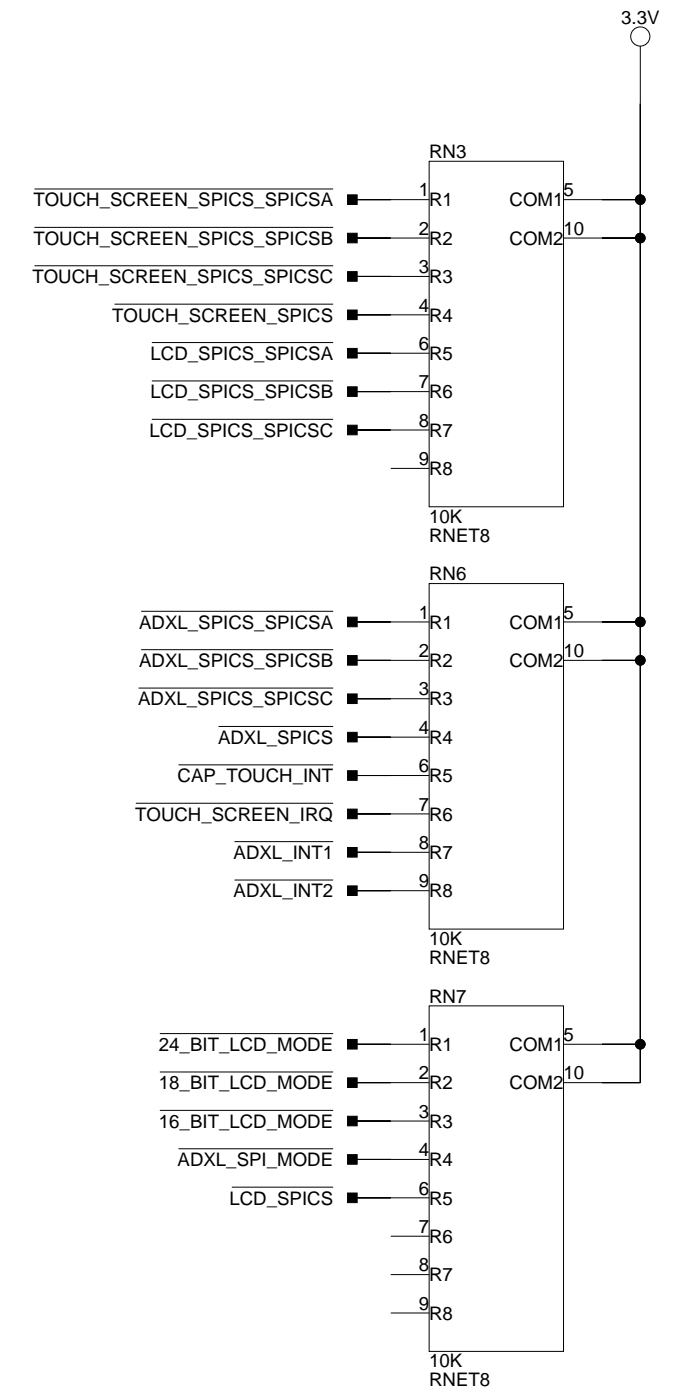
3.3V

RN3

$\overline{\text{TOUCH\_SCREEN\_SPICS\_SPICSA}}$ 1 R1
$\overline{\text{TOUCH\_SCREEN\_SPICS\_SPICSB}}$ 2 R2
$\overline{\text{TOUCH\_SCREEN\_SPICS\_SPICSC}}$ 3 R3
$\overline{\text{TOUCH\_SCREEN\_SPICS}}$ 4 R4
$\overline{\text{LCD\_SPICS\_SPICSA}}$ 6 R5
$\overline{\text{LCD\_SPICS\_SPICSB}}$ 7 R6
$\overline{\text{LCD\_SPICS\_SPICSC}}$ 8 R7
9 R8

COM1 5
COM2 10

10K
RNET8

RN6

$\overline{\text{ADXL\_SPICS\_SPICSA}}$ 1 R1
$\overline{\text{ADXL\_SPICS\_SPICSB}}$ 2 R2
$\overline{\text{ADXL\_SPICS\_SPICSC}}$ 3 R3
$\overline{\text{ADXL\_SPICS}}$ 4 R4
$\overline{\text{CAP\_TOUCH\_INT}}$ 6 R5
$\overline{\text{TOUCH\_SCREEN\_IRQ}}$ 7 R6
$\overline{\text{ADXL\_INT1}}$ 8 R7
$\overline{\text{ADXL\_INT2}}$ 9 R8

COM1 5
COM2 10

10K
RNET8

RN7

$\overline{\text{24\_BIT\_LCD\_MODE}}$ 1 R1
$\overline{\text{18\_BIT\_LCD\_MODE}}$ 2 R2
$\overline{\text{16\_BIT\_LCD\_MODE}}$ 3 R3
$\overline{\text{ADXL\_SPI\_MODE}}$ 4 R4
$\overline{\text{LCD\_SPICS}}$ 6 R5
7 R6
8 R7
9 R8

COM1 5
COM2 10

10K
RNET8